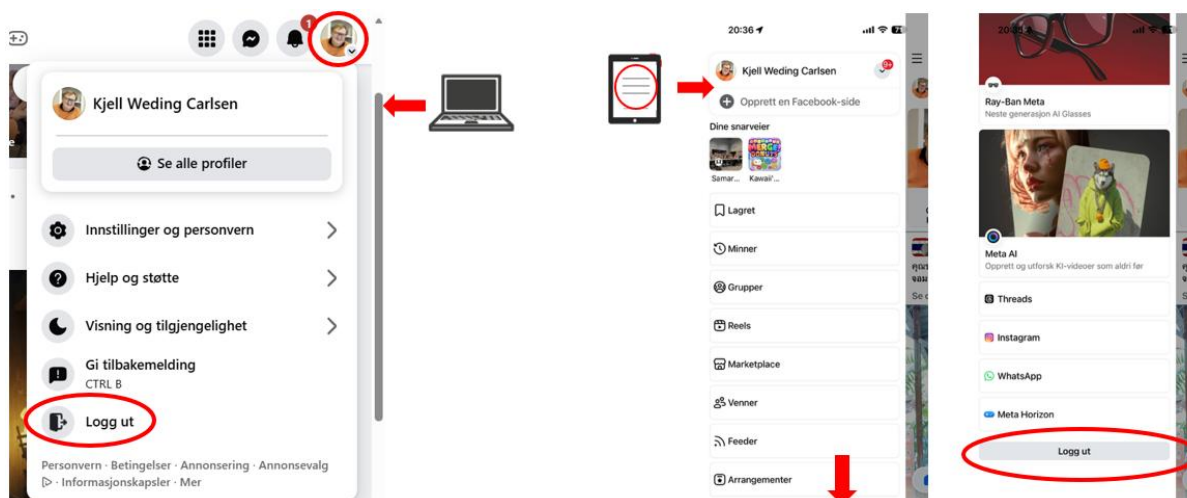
1

Kjell Weding Carlsen

Se alle profiler

Innstillinger og personvern

Hjelp og støtte

Visning og tilgjengelighet

Gi tilbakemelding
CTRL B

Logg ut

Personvern · Betingelser · Annonsering · Annonsevalg · Informasjonskapsler · Mer

20:36

Kjell Weding Carlsen

9+

Opprett en Facebook-side

Dine snarveier

Samar... Kawaii'...

Lagret

Minner

Grupper

Reels

Marketplace

Venner

Feeder

Arrangementer

Ray-Ban Meta
Neste generasjon AI Glasses

Meta AI
Opprett og utforsk KI-videoer som aldri før

Threads

Instagram

WhatsApp

Meta Horizon

Logg ut